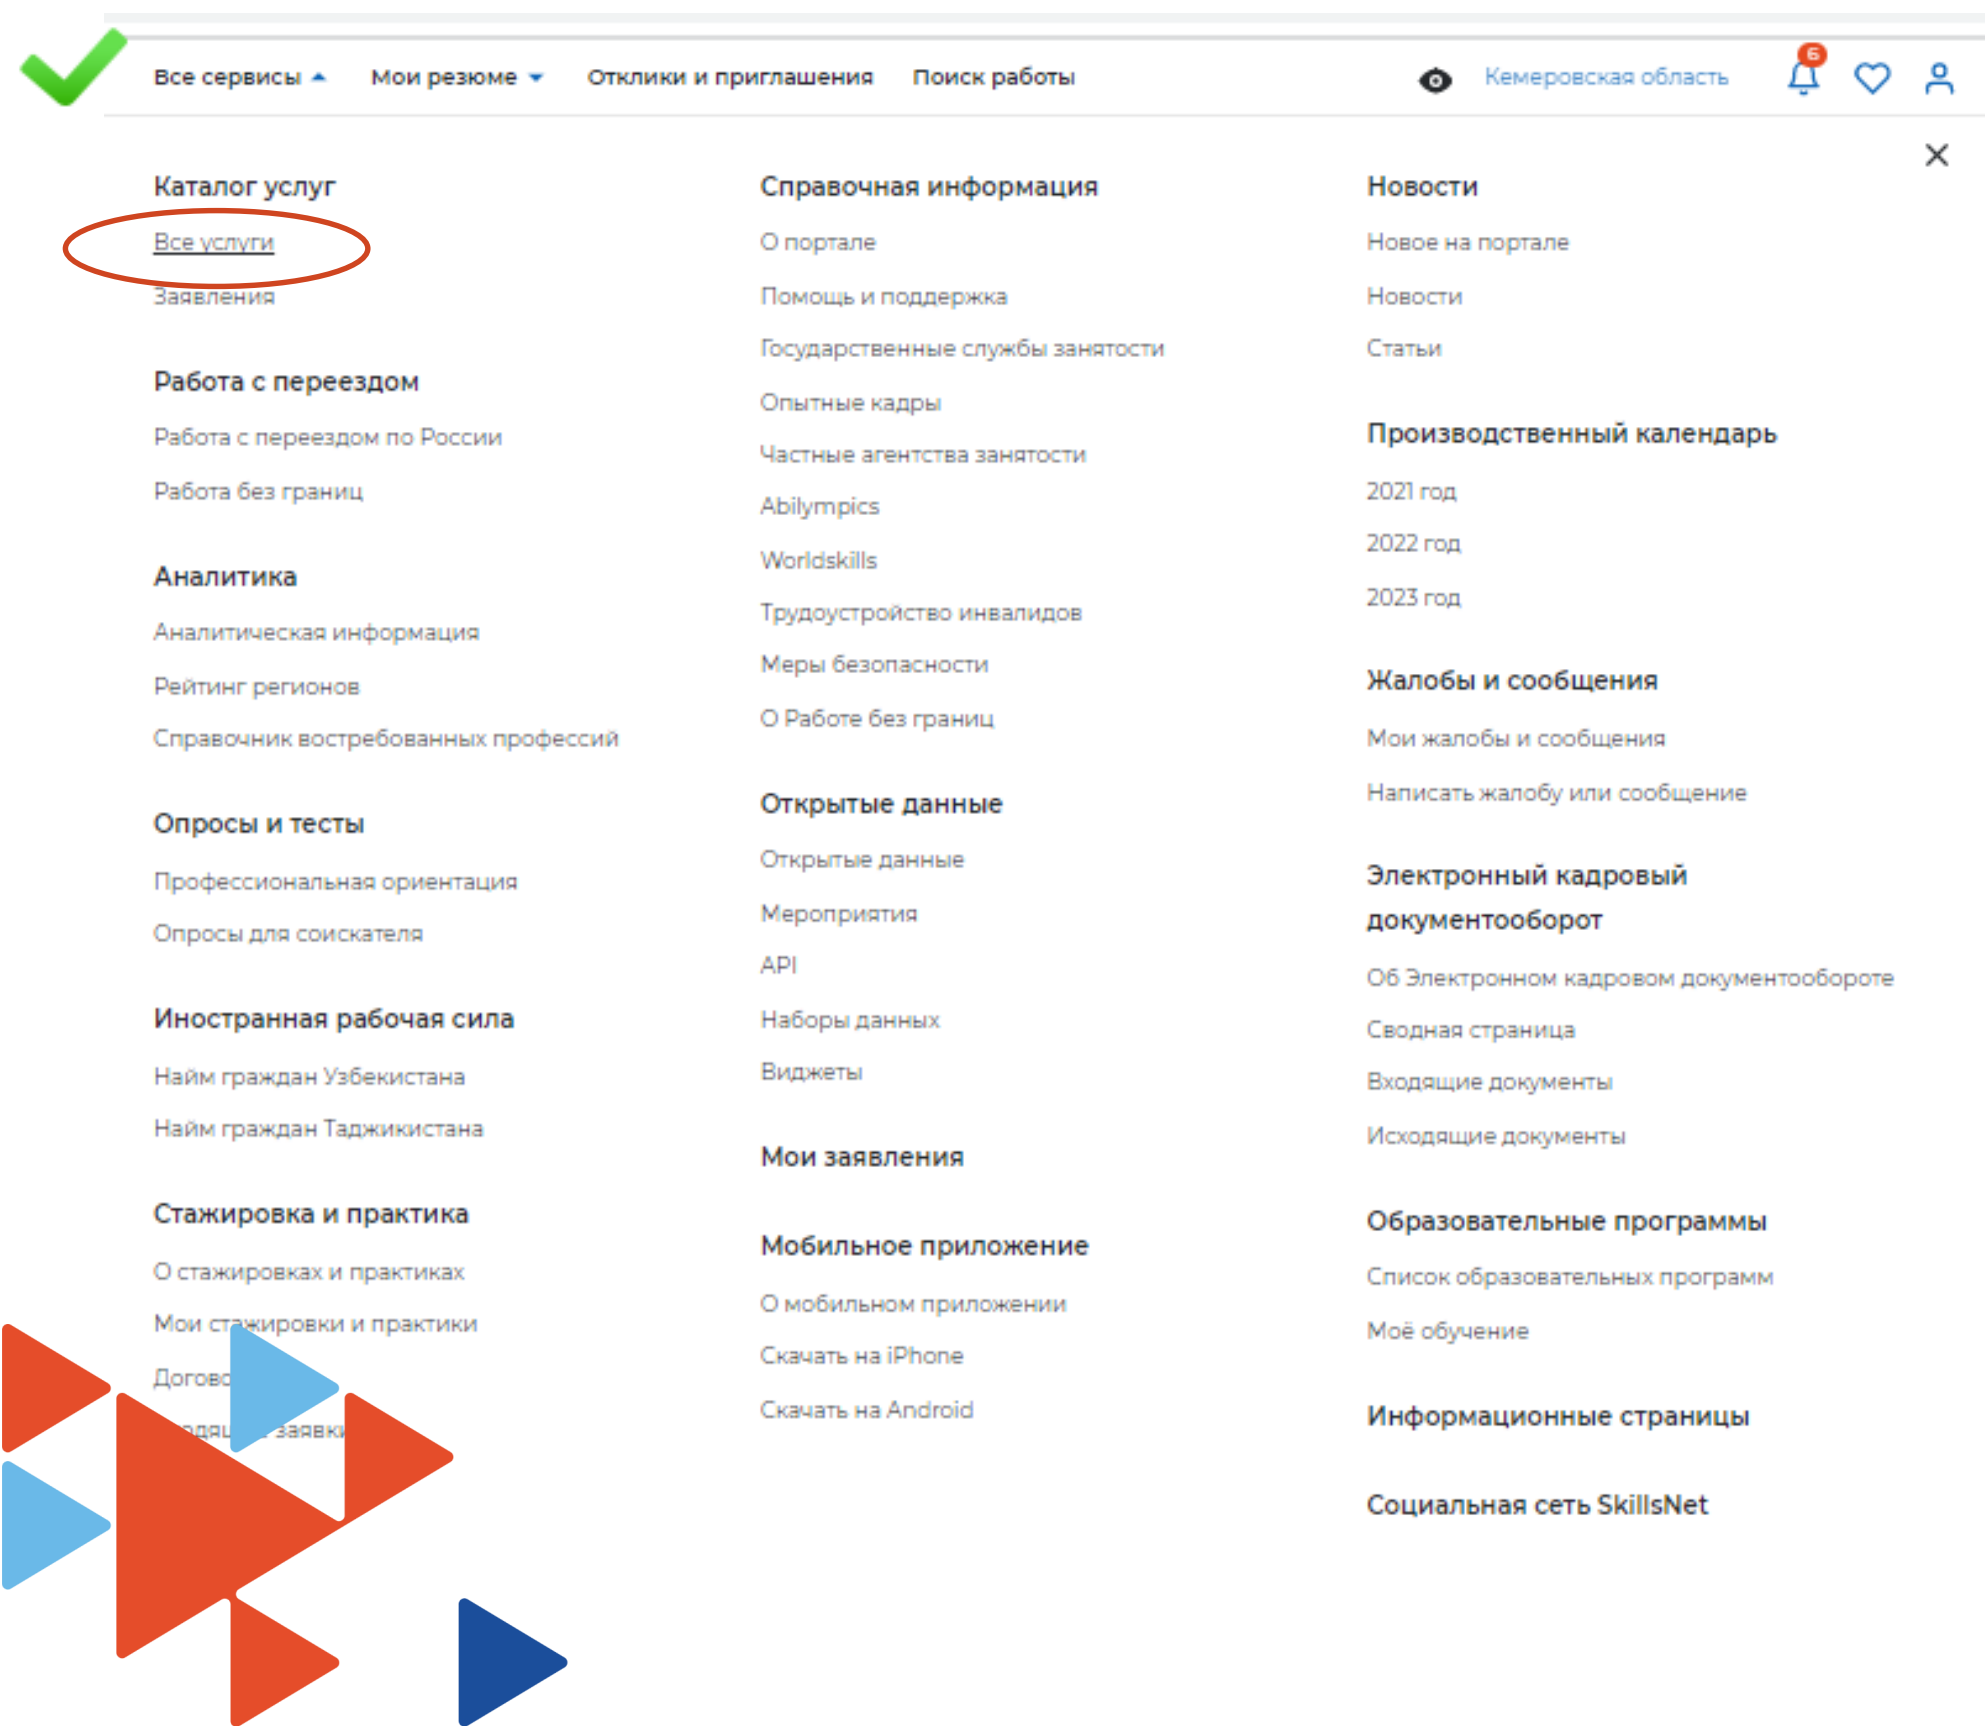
Все сервисы Мои резюме Отклики и приглашения Поиск работы Кемеровская область 6

Каталог услуг

Все услуги

Заявления

Работа с переездом

Работа с переездом по России

Работа без границ

Аналитика

Аналитическая информация

Рейтинг регионов

Справочник востребованных профессий

Опросы и тесты

Профессиональная ориентация

Опросы для соискателя

Иностранная рабочая сила

Найм граждан Узбекистана

Найм граждан Таджикистана

Стажировка и практика

О стажировках и практиках

Мои ст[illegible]ировки и практики

Догово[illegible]

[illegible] заявки

Справочная информация

О портале

Помощь и поддержка

Государственные службы занятости

Опытные кадры

Частные агентства занятости

Abilympics

Worldskills

Трудоустройство инвалидов

Меры безопасности

О Работе без границ

Открытые данные

Открытые данные

Мероприятия

API

Наборы данных

Виджеты

Мои заявления

Мобильное приложение

О мобильном приложении

Скачать на iPhone

Скачать на Android

Новости

Новое на портале

Новости

Статьи

Производственный календарь

2021 год

2022 год

2023 год

Жалобы и сообщения

Мои жалобы и сообщения

Написать жалобу или сообщение

Электронный кадровый документооборот

Об Электронном кадровом документообороте

Сводная страница

Входящие документы

Исходящие документы

Образовательные программы

Список образовательных программ

Моё обучение

Информационные страницы

Социальная сеть SkillsNet